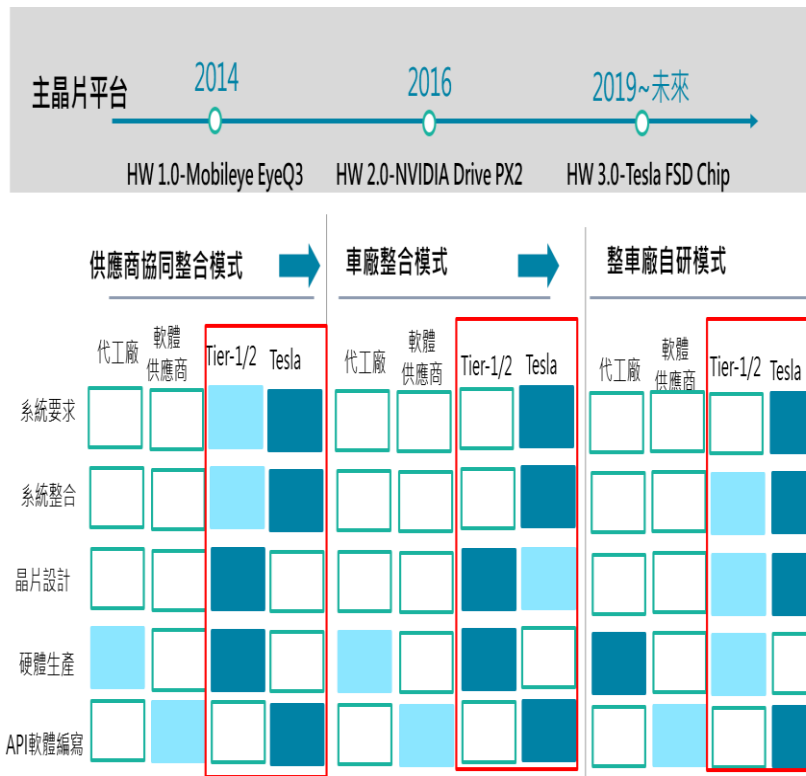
主晶片平台

2014 2016 2019~未來

HW 1.0-Mobileye EyeQ3 HW 2.0-NVIDIA Drive PX2 HW 3.0-Tesla FSD Chip

供應商協同整合模式

代工廠 軟體供應商 Tier-1/2 Tesla

車廠整合模式

代工廠 軟體供應商 Tier-1/2 Tesla

整車廠自研模式

代工廠 軟體供應商 Tier-1/2 Tesla

系統要求

系統整合

晶片設計

硬體生產

API軟體編寫